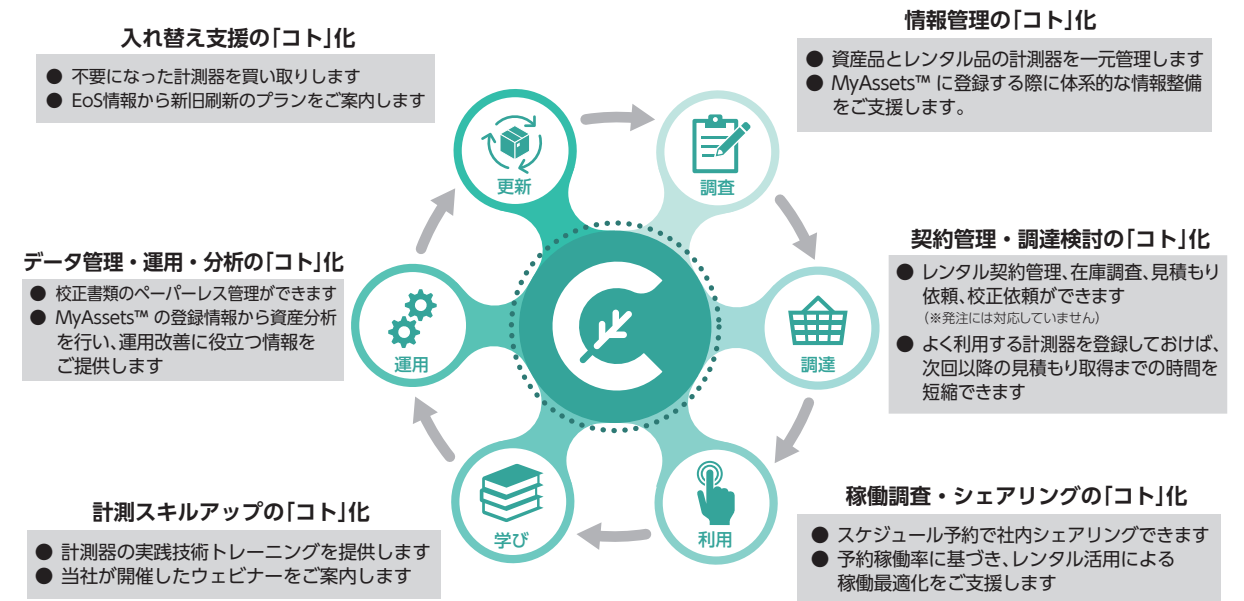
入れ替え支援の「コト」化
● 不要になった計測器を買い取りします
● EoS情報から新旧刷新のプランをご案内します

情報管理の「コト」化
● 資産品とレンタル品の計測器を一元管理します
● MyAssets™ に登録する際に体系的な情報整備をご支援します。

更新

調査

契約管理・調達検討の「コト」化
● レンタル契約管理、在庫調査、見積もり依頼、校正依頼ができます
(※発注には対応していません)
● よく利用する計測器を登録しておけば、次回以降の見積もり取得までの時間を短縮できます

データ管理・運用・分析の「コト」化
● 校正書類のペーパーレス管理ができます
● MyAssets™ の登録情報から資産分析を行い、運用改善に役立つ情報をご提供します

運用

調達

学び

利用

計測スキルアップの「コト」化
● 計測器の実践技術トレーニングを提供します
● 当社が開催したウェビナーをご案内します

稼働調査・シェアリングの「コト」化
● スケジュール予約で社内シェアリングできます
● 予約稼働率に基づき、レンタル活用による稼働最適化をご支援します